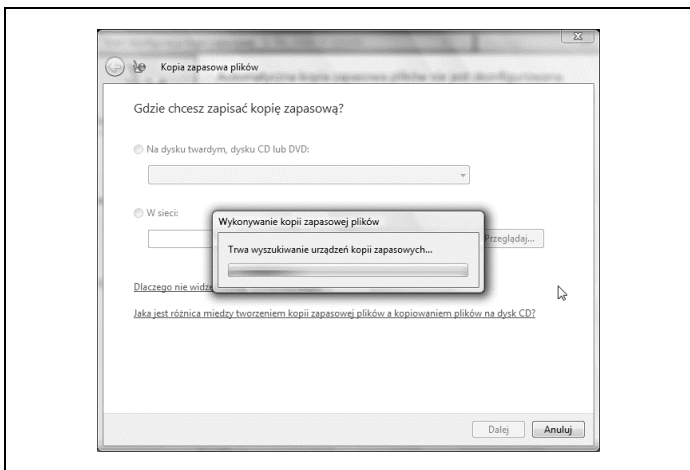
Kopia zapasowa plików

Gdzie chcesz zapisać kopię zapasową?

Na dysku twardym, dysku CD lub DVD:

W sieci:

Przeglądaj...

Wykonywanie kopii zapasowej plików

Trwa wyszukiwanie urządzeń kopii zapasowych...

Dlaczego nie widz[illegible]

Jaka jest różnica między tworzeniem kopii zapasowej plików a kopiowaniem plików na dysk CD?

Dalej

Anuluj